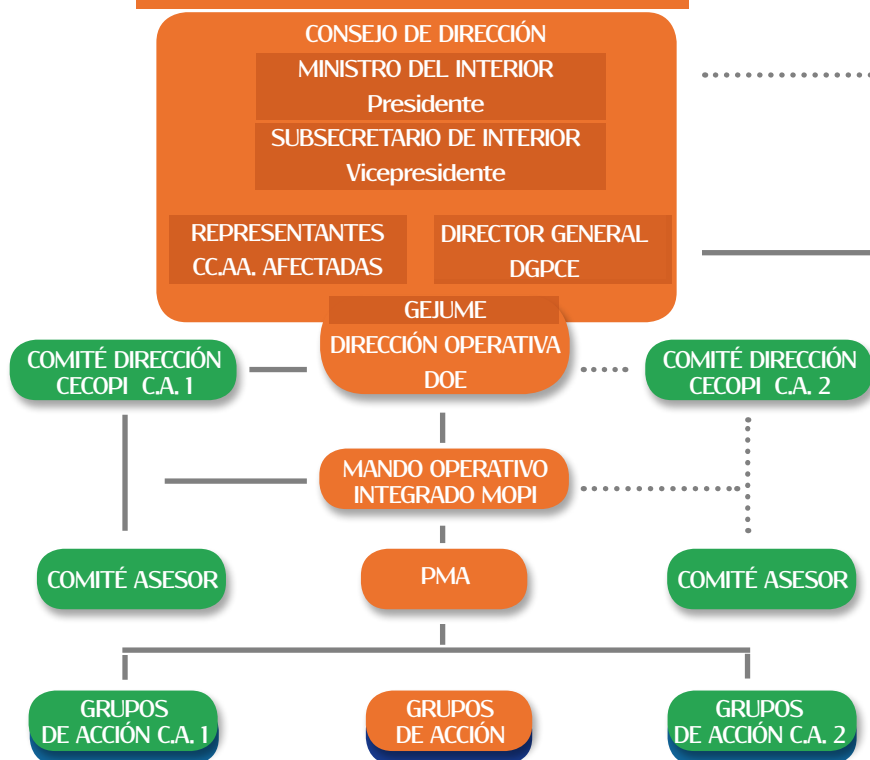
CONSEJO DE DIRECCIÓN

MINISTRO DEL INTERIOR
Presidente

SUBSECRETARIO DE INTERIOR
Vicepresidente

REPRESENTANTES
CC.AA. AFECTADAS

DIRECTOR GENERAL
DGPCE

GEJUME
DIRECCIÓN OPERATIVA
DOE

COMITÉ DIRECCIÓN
CECOPI C.A. 1

COMITÉ DIRECCIÓN
CECOPI C.A. 2

MANDO OPERATIVO
INTEGRADO MOPI

COMITÉ ASESOR

PMA

COMITÉ ASESOR

GRUPOS
DE ACCIÓN C.A. 1

GRUPOS
DE ACCIÓN

GRUPOS
DE ACCIÓN C.A. 2